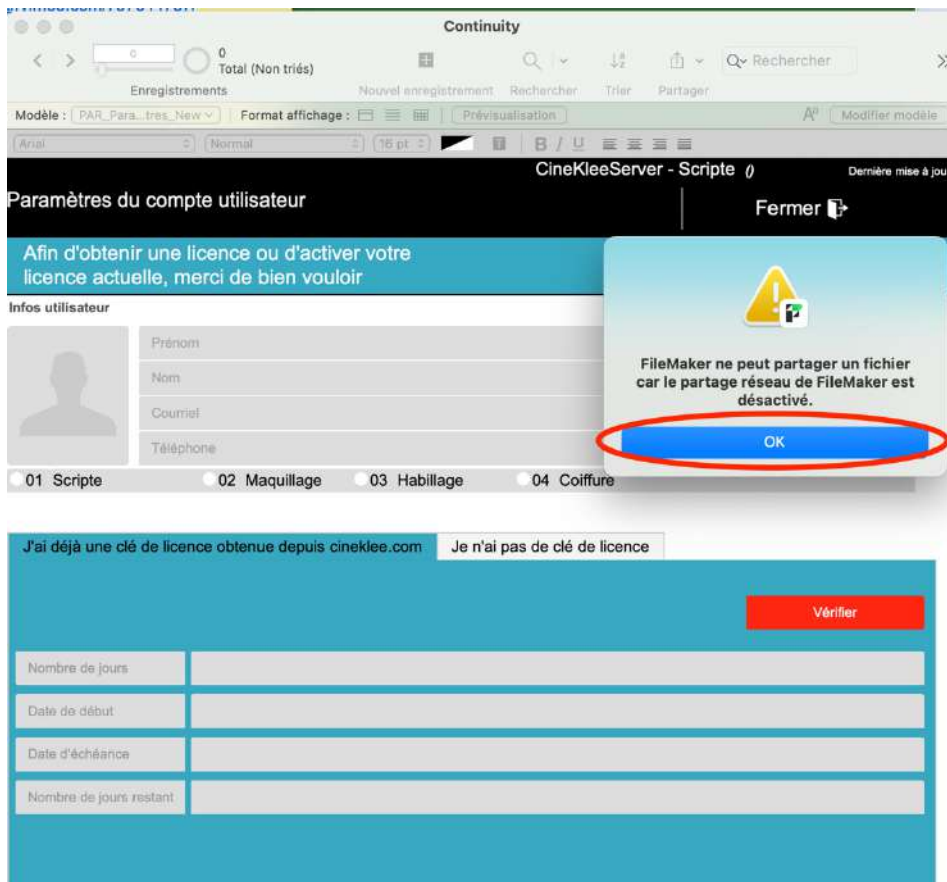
Continuity

0
Total (Non triés)
Enregistrements
Nouvel enregistrement
Rechercher
Trier
Partager
Rechercher

Modèle : PAR_Para...tres_New
Format affichage :
Prévisualisation
Modifier modèle
Arial
Normal
16 pt
B I U

CineKleeServer - Scripte ()
Dernière mise à jou

Paramètres du compte utilisateur
Fermer

Afin d'obtenir une licence ou d'activer votre licence actuelle, merci de bien vouloir

Infos utilisateur
Prénom
Nom
Courriel
Téléphone

01 Scripte
02 Maquillage
03 Habillage
04 Coiffure

FileMaker ne peut partager un fichier car le partage réseau de FileMaker est désactivé.
OK

J'ai déjà une clé de licence obtenue depuis cineklee.com
Je n'ai pas de clé de licence

Vérifier

Nombre de jours
Date de début
Date d'échéance
Nombre de jours restant